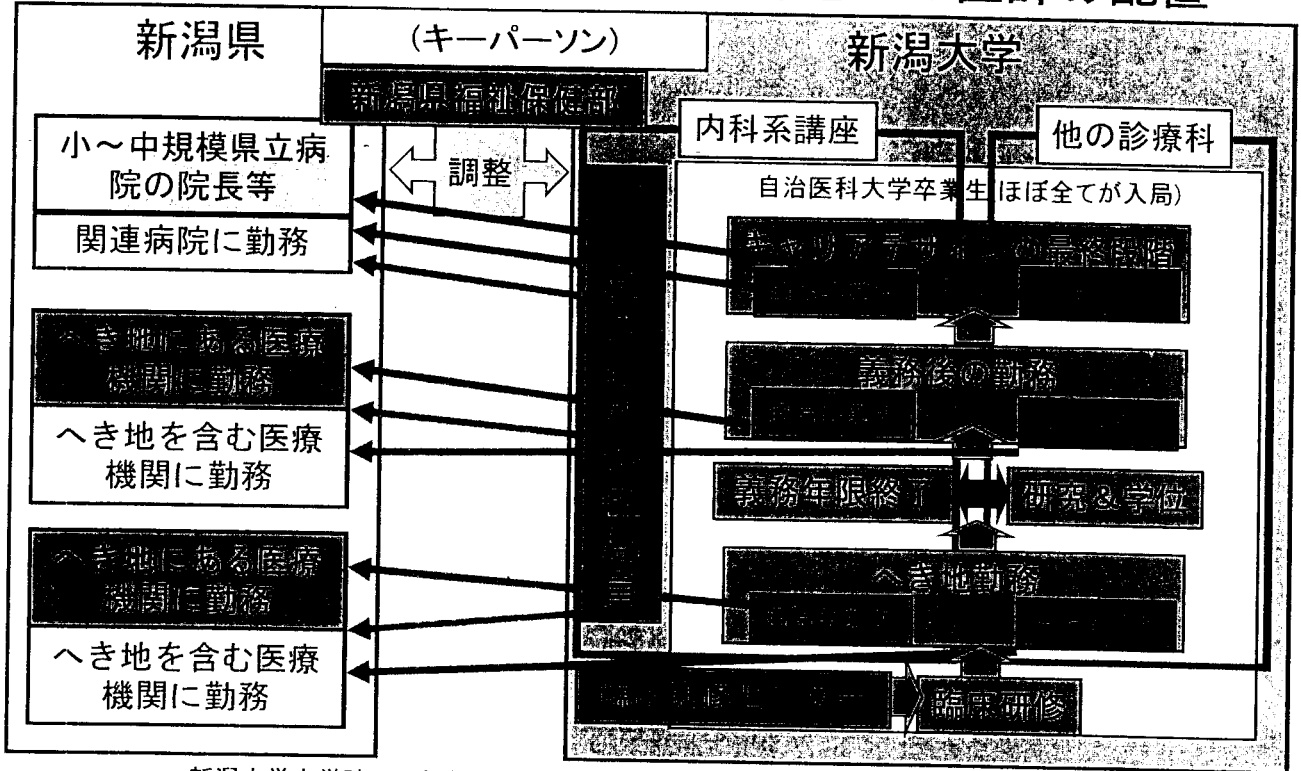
医師の配置

新潟県

（キーパーソン）

新潟県福祉保健部

新潟大学

小～中規模県立病院の院長等

関連病院に勤務

調整

内科系講座

他の診療科

自治医科大学卒業生(ほぼ全てが入局)

キャリアデザインの最終段階

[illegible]

へき地にある医療機関に勤務

義務後の勤務

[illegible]

へき地を含む医療機関に勤務

義務年限終了

研究＆学位

へき地にある医療機関に勤務

へき地勤務

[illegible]

へき地を含む医療機関に勤務

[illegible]

臨床研修

新潟大学 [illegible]